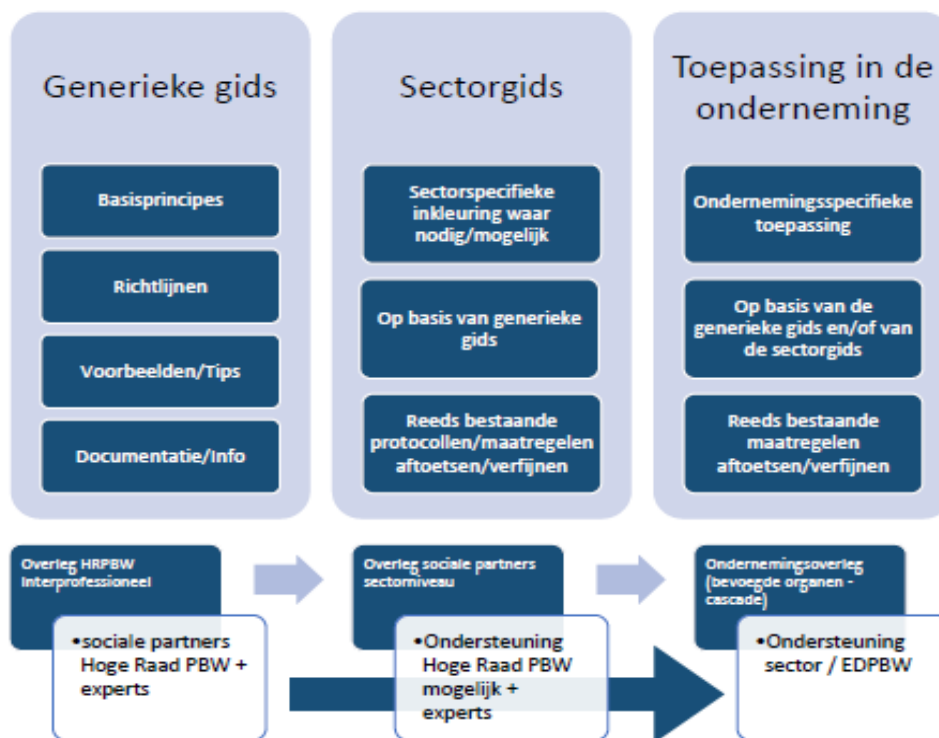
Generieke gids

Basisprincipes

Richtlijnen

Voorbeelden/Tips

Documentatie/Info

Sectorgids

Sectorspecifieke inkleuring waar nodig/mogelijk

Op basis van generieke gids

Reeds bestaande protocollen/maatregelen aftoetsen/verfijnen

Toepassing in de onderneming

Ondernemingsspecifieke toepassing

Op basis van de generieke gids en/of van de sectorgids

Reeds bestaande maatregelen aftoetsen/verfijnen

Overleg HRPBW interprofessioneel

•sociale partners Hoge Raad PBW + experts

Overleg sociale partners sectorniveau

•Ondersteuning Hoge Raad PBW mogelijk + experts

Ondernemingsoverleg (bevoegde organen - cascade)

•Ondersteuning sector / EDPBW